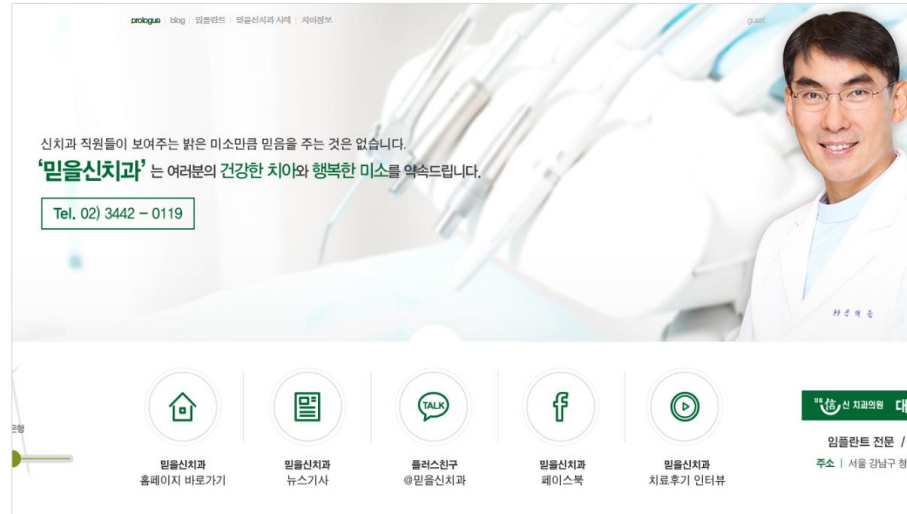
prologue | blog | 임플란트 | 믿음신치과 사례 | 치아정보

신치과 직원들이 보여주는 밝은 미소만큼 믿음을 주는 것은 없습니다.

'믿음신치과' 는 여러분의 건강한 치아와 행복한 미소를 약속드립니다.

Tel. 02) 3442 – 0119

TALK

믿음신치과
홈페이지 바로가기

믿음신치과
뉴스기사

플러스친구
@믿음신치과

믿음신치과
페이스북

믿음신치과
치료후기 인터뷰

믿음 信 신 치과의원 대

임플란트 전문 /

주소 | 서울 강남구 청